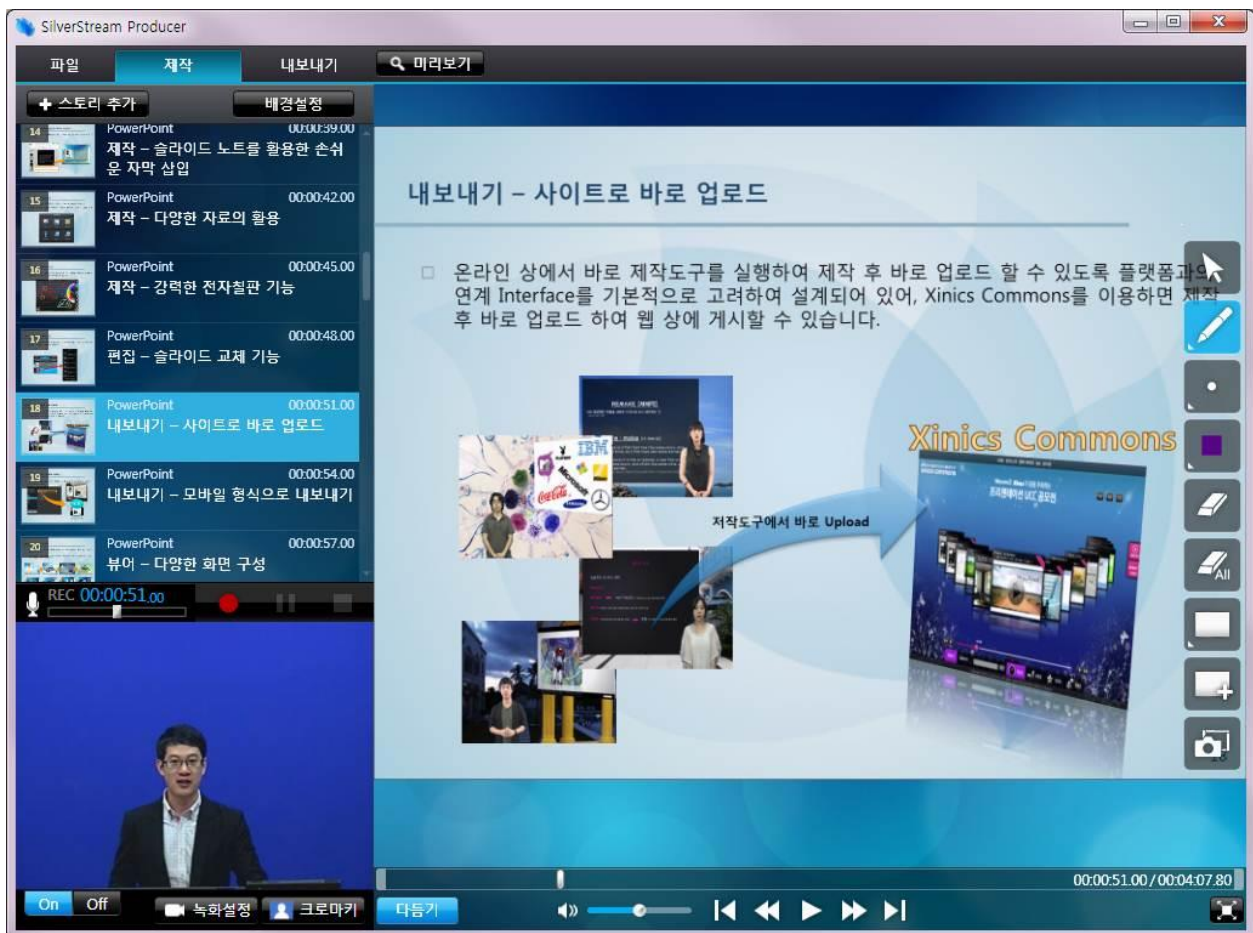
SilverStream Producer

파일 | 제작 | 내보내기 | 미리보기

+ 스토리 추가 | 배경설정

14 PowerPoint 00:00:39.00
제작 – 슬라이드 노트를 활용한 손쉬운 자막 삽입

15 PowerPoint 00:00:42.00
제작 – 다양한 자료의 활용

16 PowerPoint 00:00:45.00
제작 – 강력한 전자칠판 기능

17 PowerPoint 00:00:48.00
편집 – 슬라이드 교체 기능

18 PowerPoint 00:00:51.00
내보내기 – 사이트로 바로 업로드

19 PowerPoint 00:00:54.00
내보내기 – 모바일 형식으로 내보내기

20 PowerPoint 00:00:57.00
뷰어 – 다양한 화면 구성

REC 00:00:51.00

내보내기 – 사이트로 바로 업로드

□ 온라인 상에서 바로 제작도구를 실행하여 제작 후 바로 업로드 할 수 있도록 플랫폼과의 연계 Interface를 기본적으로 고려하여 설계되어 있어, Xinics Commons를 이용하면 제작 후 바로 업로드 하여 웹 상에 게시할 수 있습니다.

IBM

Xinics Commons

저작도구에서 바로 Upload

All

00:00:51.00 / 00:04:07.80

On Off | 녹화설정 | 크로마키 | 다듬기